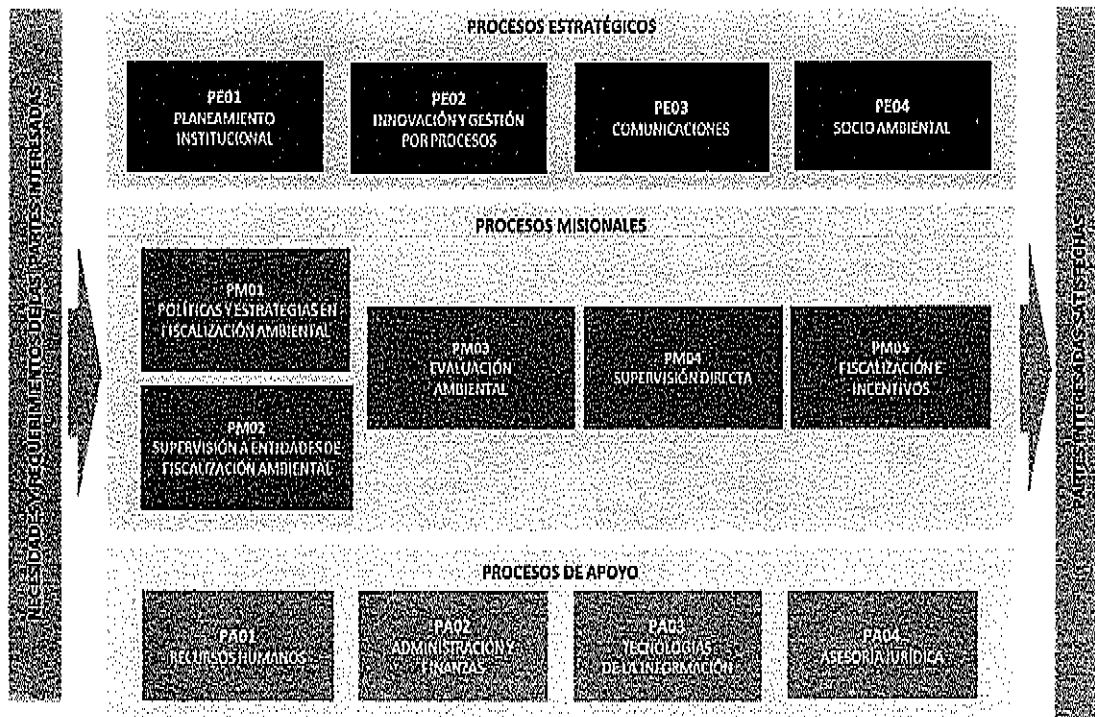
NECESIDADES Y REQUERIMIENTOS DE LAS PARTES INTERESADAS

PROCESOS ESTRATÉGICOS

PE01
PLANEAMIENTO INSTITUCIONAL

PE02
INNOVACIÓN Y GESTIÓN POR PROCESOS

PE03
COMUNICACIONES

PE04
SOCIO AMBIENTAL

PROCESOS MISIONALES

PM01
POLÍTICAS Y ESTRATEGIAS EN FISCALIZACIÓN AMBIENTAL

PM02
SUPERVISIÓN A ENTIDADES DE FISCALIZACIÓN AMBIENTAL

PM03
EVALUACIÓN AMBIENTAL

PM04
SUPERVISIÓN DIRECTA

PM05
FISCALIZACIÓN E INCENTIVOS

PROCESOS DE APOYO

PA01
RECURSOS HUMANOS

PA02
ADMINISTRACIÓN Y FINANZAS

PA03
TECNOLOGÍAS DE LA INFORMACIÓN

PA04
ASESORÍA JURÍDICA

PARTES INTERESADAS SATISFECHAS